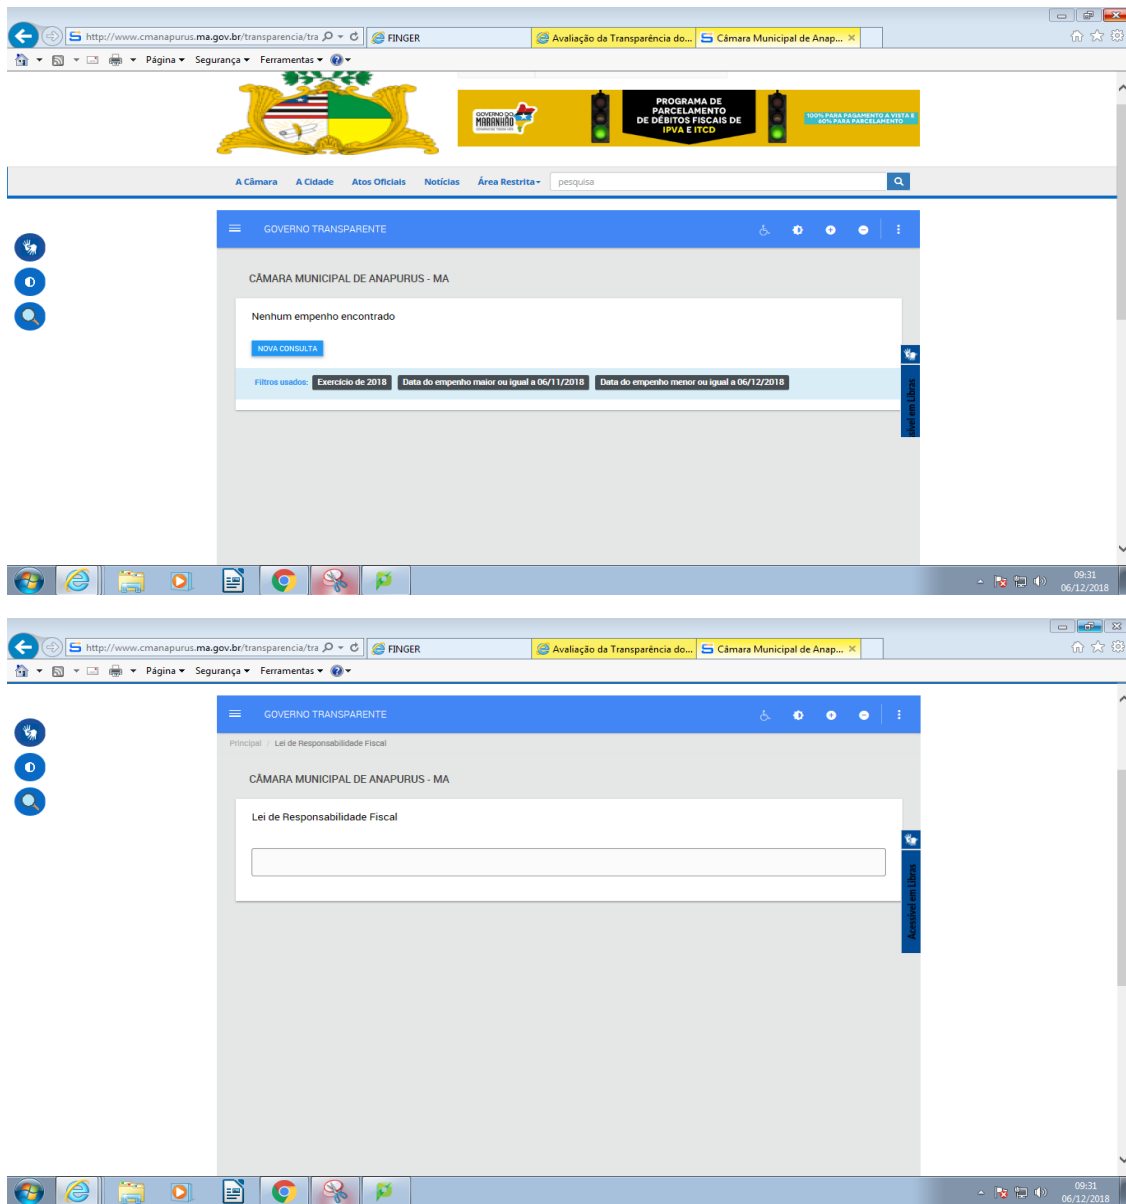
http://www.cmanapurus.ma.gov.br/transparencia/tra
FINGER
Avaliação da Transparência do...
Câmara Municipal de Anap... ×
Página ▾ Segurança ▾ Ferramentas ▾

GOVERNO DO MARANHÃO
PROGRAMA DE PARCELAMENTO DE DÉBITOS FISCAIS DE IPVA E ITCD
100% PARA PAGAMENTO A VISTA E 60% PARA PARCELAMENTO

A Câmara A Cidade Atos Oficiais Notícias Área Restrita ▾ pesquisa

GOVERNO TRANSPARENTE

CÂMARA MUNICIPAL DE ANAPURUS - MA

Nenhum empenho encontrado

NOVA CONSULTA

Filtros usados: Exercício de 2018 Data do empenho maior ou igual a 06/11/2018 Data do empenho menor ou igual a 06/12/2018

Acessível em Libras

09:31
06/12/2018

http://www.cmanapurus.ma.gov.br/transparencia/tra
FINGER
Avaliação da Transparência do...
Câmara Municipal de Anap... ×
Página ▾ Segurança ▾ Ferramentas ▾

GOVERNO TRANSPARENTE

Principal / Lei de Responsabilidade Fiscal

CÂMARA MUNICIPAL DE ANAPURUS - MA

Lei de Responsabilidade Fiscal

Acessível em Libras

09:31
06/12/2018